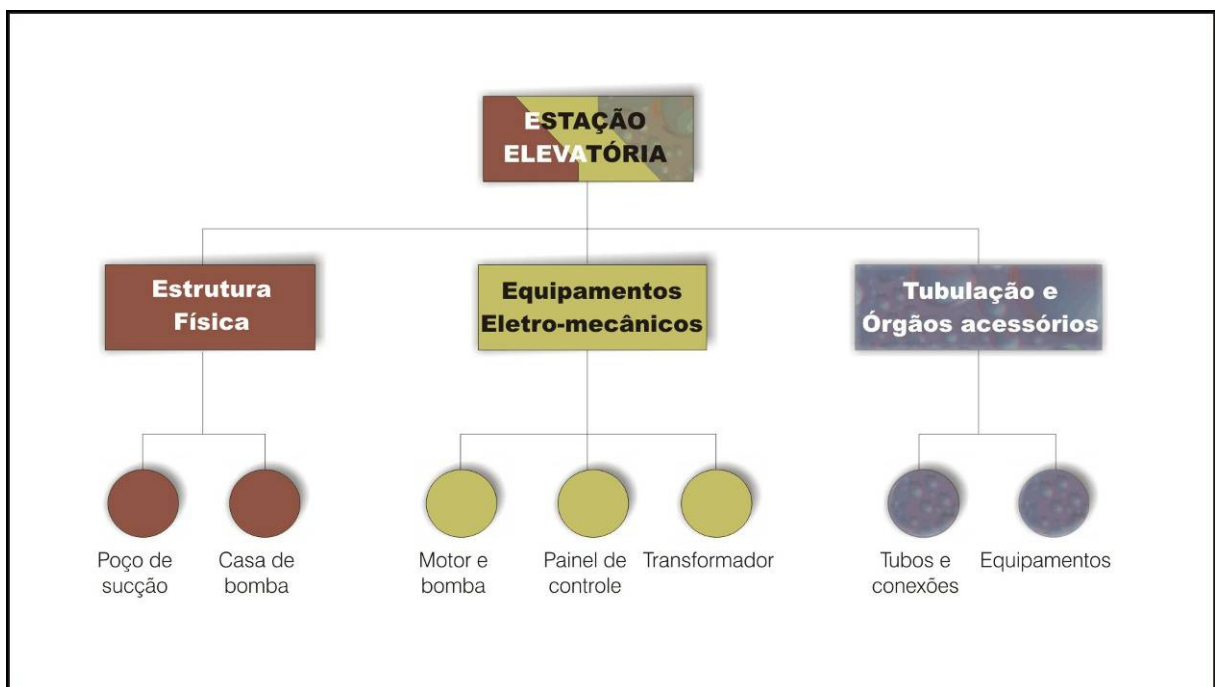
ESTAÇÃO ELEVATÓRIA

Estrutura Física

Equipamentos Eletro-mecânicos

Tubulação e Órgãos acessórios

Poço de sucção

Casa de bomba

Motor e bomba

Painel de controle

Transformador

Tubos e conexões

Equipamentos